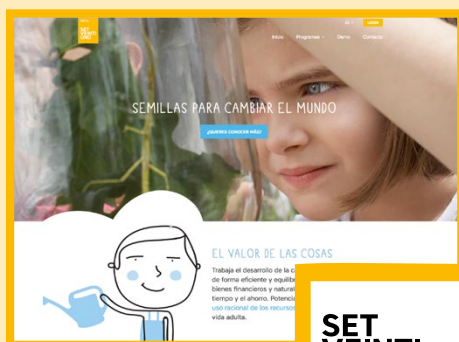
Inicio Programas Demo Contacto

SEMILLAS PARA CAMBIAR EL MUNDO

¿QUIERES CONOCER MÁS?

EL VALOR DE LAS COSAS

Trabaja el desarrollo de la c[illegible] de forma eficiente y equilib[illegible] bienes financieros y natural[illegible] tiempo y el ahorro. Potencia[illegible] uso racional de los recursos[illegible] vida adulta.

SET